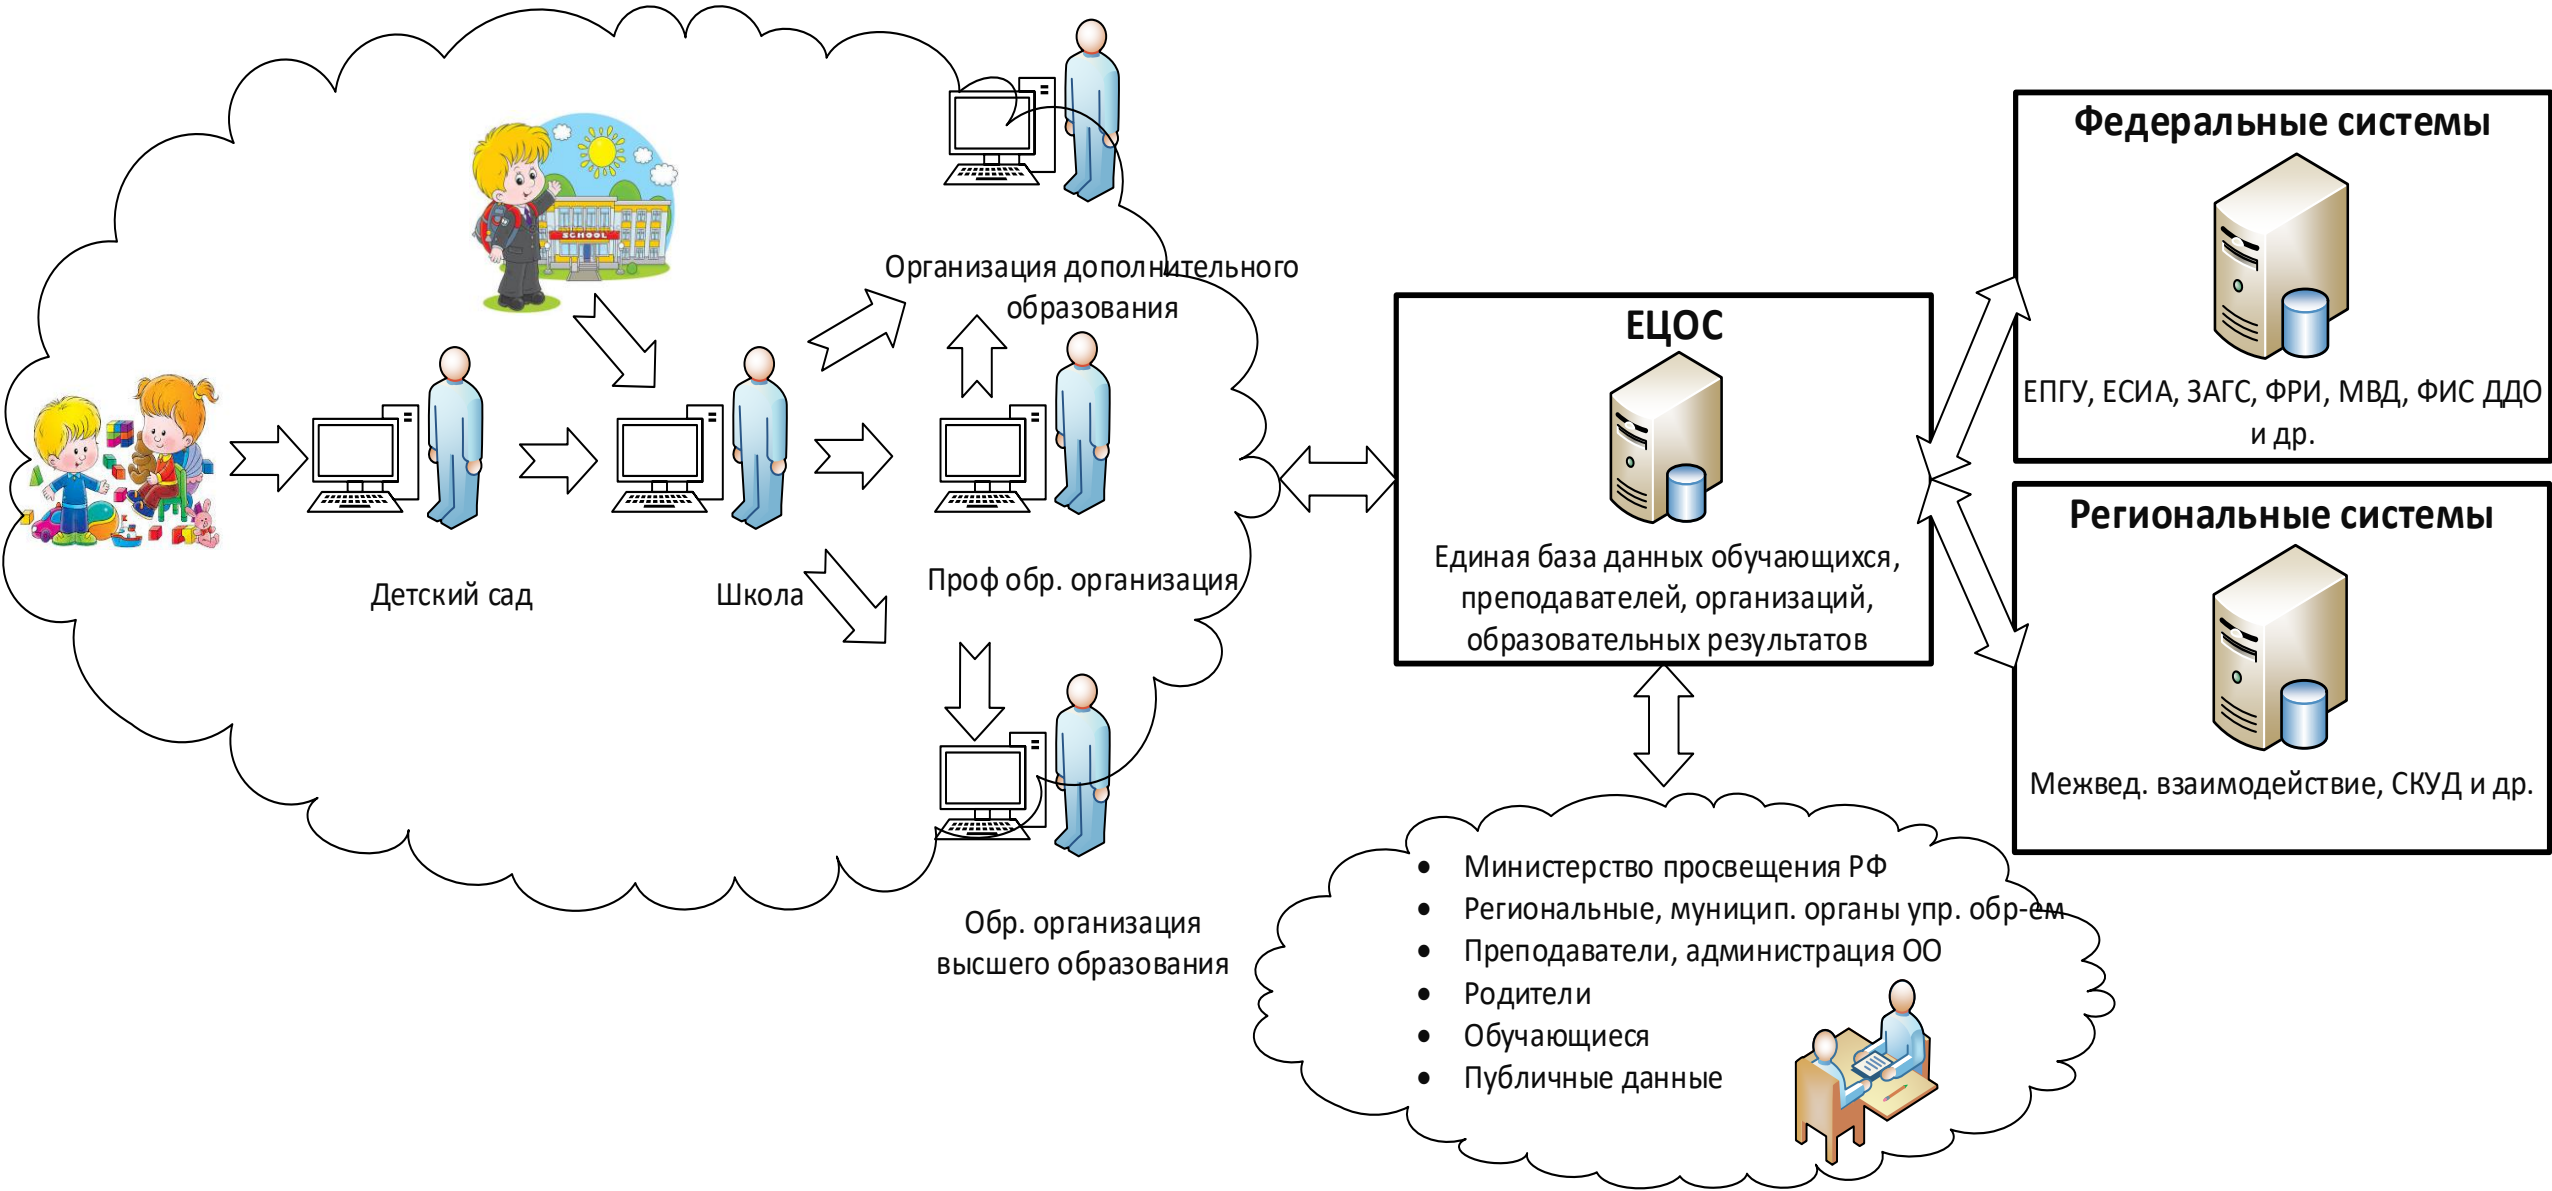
SCHOOL

Организация дополнительного образования

Детский сад

Школа

Проф обр. организация

Обр. организация высшего образования

ЕЦОС

Единая база данных обучающихся, преподавателей, организаций, образовательных результатов

Федеральные системы

ЕПГУ, ЕСИА, ЗАГС, ФРИ, МВД, ФИС ДДО и др.

Региональные системы

Межвед. взаимодействие, СКУД и др.

- Министерство просвещения РФ
- Региональные, муницип. органы упр. обр-ем
- Преподаватели, администрация ОО
- Родители
- Обучающиеся
- Публичные данные